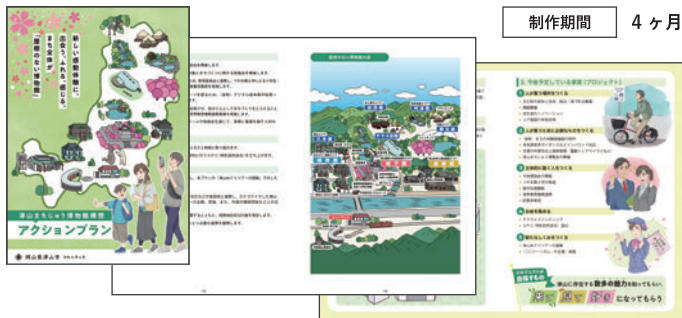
制作期間　4ヶ月

新しい博物館構想に、出会う、ふれる、感じる、まち全体が「屋根のない博物館」

津山まちじゅう博物館構想
アクションプラン

岡山県津山市

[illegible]

2. 今後予定している事業（プロジェクト）

津山に存在する数多の魅力を知ってもらい、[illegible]になってもらう